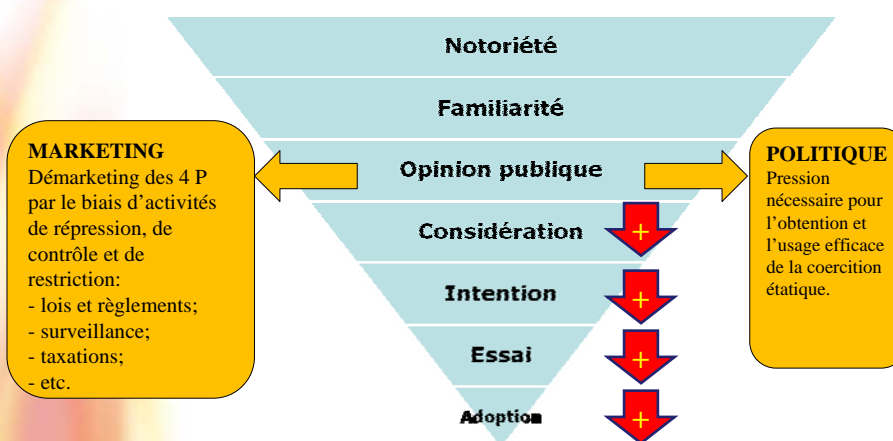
Notoriété

Familiarité

MARKETING
Démarketing des 4 P par le biais d'activités de répression, de contrôle et de restriction:
- lois et règlements;
- surveillance;
- taxations;
- etc.

Opinion publique

POLITIQUE
Pression nécessaire pour l'obtention et l'usage efficace de la coercition étatique.

Considération
+

Intention
+

Essai
+

Adoption
+